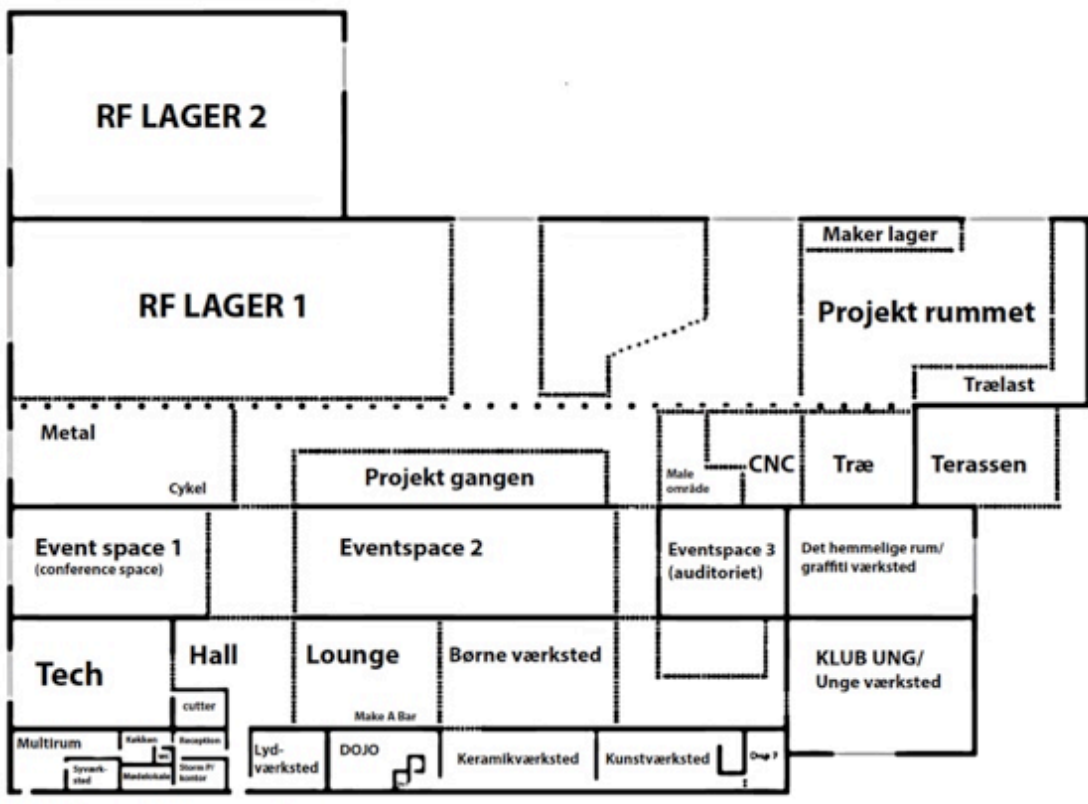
RF LAGER 2

RF LAGER 1

Maker lager

Projekt rummet

Trælast

Metal

Cykel

Projekt gangen

Male område

CNC

Træ

Terassen

Event space 1
(conference space)

Eventspace 2

Eventspace 3
(auditoriet)

Det hemmelige rum/
graffiti værksted

Tech

Hall

Lounge

Børne værksted

KLUB UNG/
Unge værksted

cutter

Make A Bar

Multirum

Køkken

Reception

Syværksted

Modelskole

Store P/kontor

Lydværksted

DOJO

Keramikværksted

Kunstværksted

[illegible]